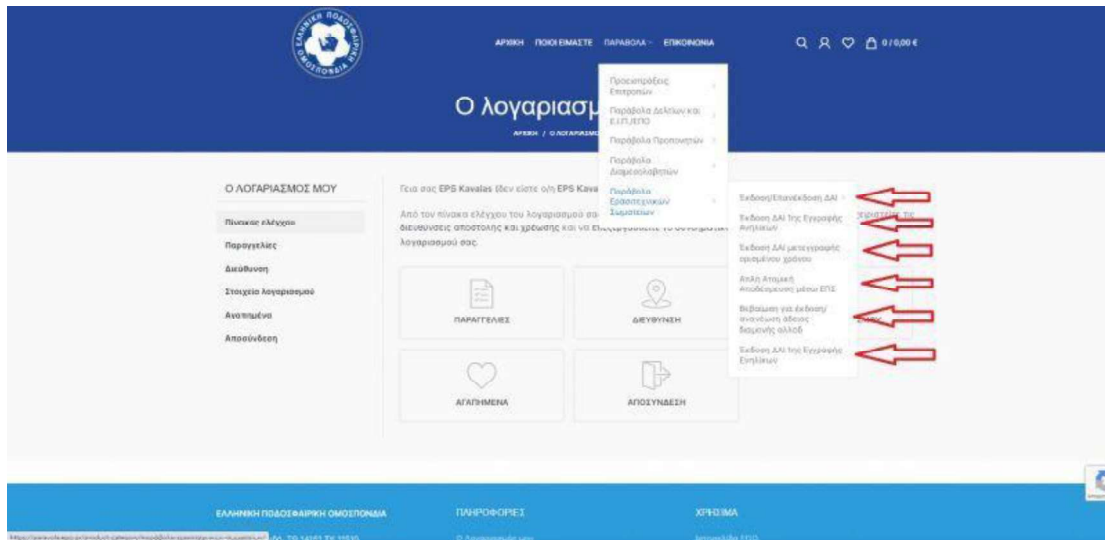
ΕΛΛΗΝΙΚΗ ΠΟΔΟΣΦΑΙΡΙΚΗ ΟΜΟΣΠΟΝΔΙΑ

ΑΡΧΙΚΗ ΠΟΙΟΙ ΕΙΜΑΣΤΕ ΠΑΡΑΒΟΛΑ ΕΠΙΚΟΙΝΩΝΙΑ

0 / 0,00 €

Ο λογαριασμ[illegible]

ΑΡΧΙΚΗ / Ο ΛΟΓΑΡΙΑΣΜ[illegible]

Προεπιτροπές Επιτροπών

Παράβολα Δελτίων και Ε.Π.Ο.

Παράβολα Προπονητών

Παράβολα Διαιτητών

Παράβολα Ερασιτεχνικών Σωματείων

Έκδοση/Επανέκδοση ΔΑΙ

Έκδοση ΔΑΙ 1ης Εγγραφής Αθλητών

Έκδοση ΔΑΙ μετεγγραφής ορισμένου χρόνου

Απλή Αποδέσμευση μέσω ΕΠΣ

Βεβαίωση για έκδοση/ανανέωση άδειας διαμονής αλλοδ

Έκδοση ΔΑΙ 1ης Εγγραφής Εφήβων

Ο ΛΟΓΑΡΙΑΣΜΟΣ ΜΟΥ

Πίνακας ελέγχου

Παραγγελίες

Διεύθυνση

Στοιχεία λογαριασμού

Αγαπημένα

Αποσύνδεση

Γεια σας EPS Kavalas (δεν είστε ο/η EPS Kava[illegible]

Από τον πίνακα ελέγχου του λογαριασμού σα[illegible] διευθύνσεις αποστολής και χρέωσης και να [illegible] λογαριασμού σας.

ΠΑΡΑΓΓΕΛΙΕΣ

ΔΙΕΥΘΥΝΣΗ

ΑΓΑΠΗΜΕΝΑ

ΑΠΟΣΥΝΔΕΣΗ

ΕΛΛΗΝΙΚΗ ΠΟΔΟΣΦΑΙΡΙΚΗ ΟΜΟΣΠΟΝΔΙΑ

ΠΛΗΡΟΦΟΡΙΕΣ

ΧΡΗΣΙΜΑ

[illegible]